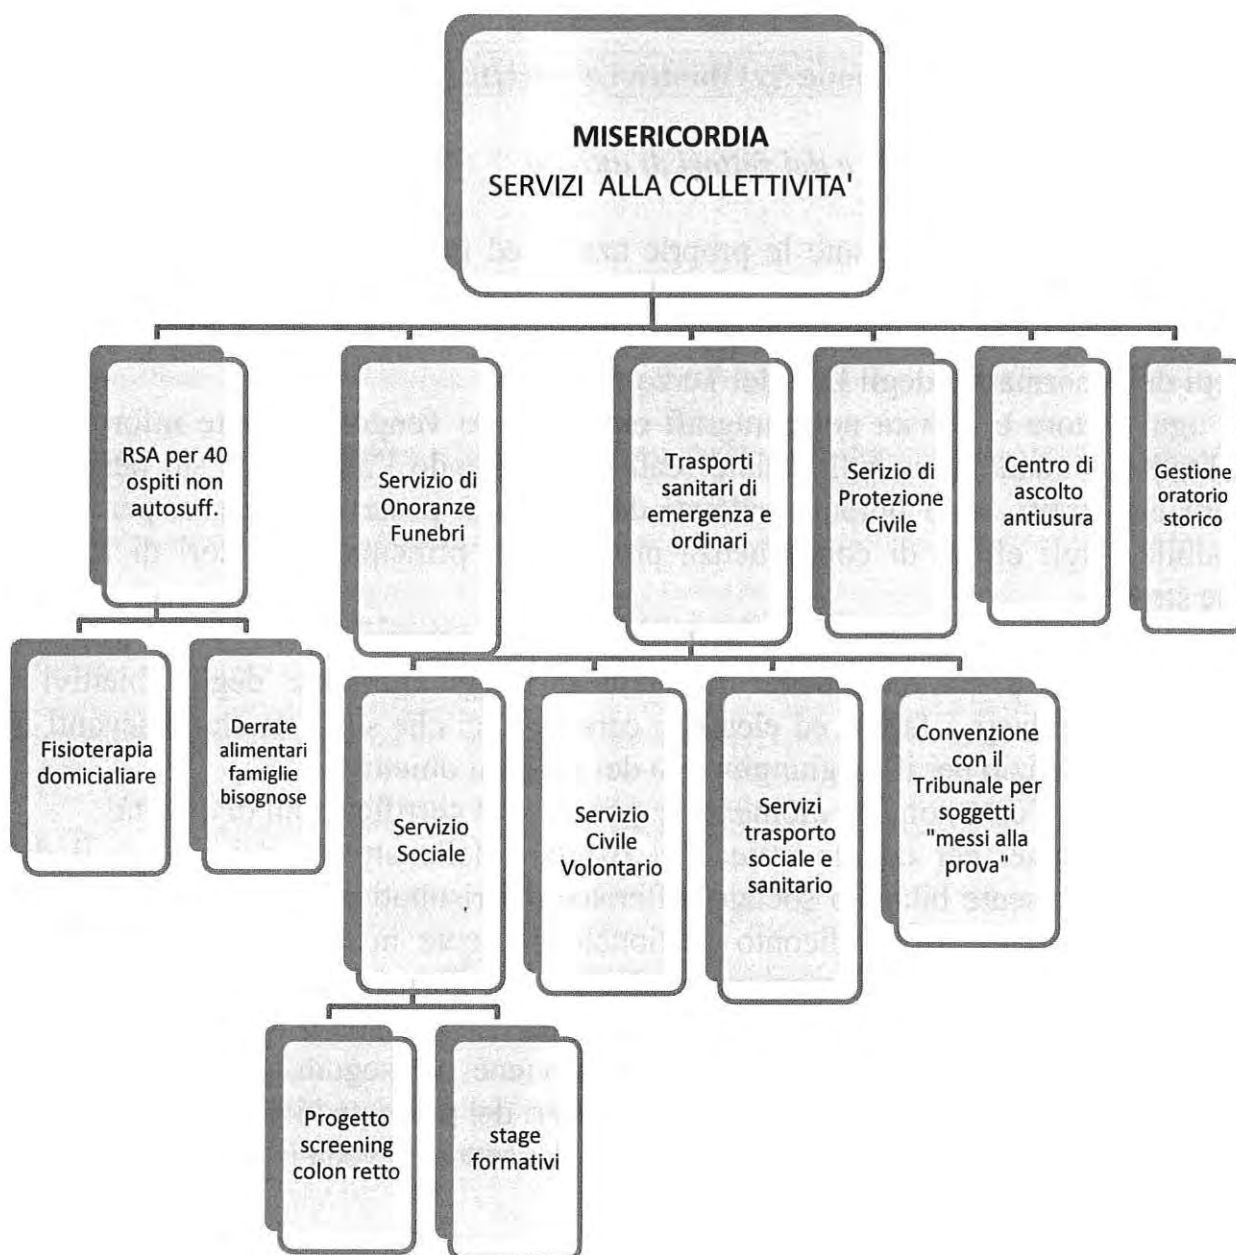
MISERICORDIA
SERVIZI ALLA COLLETTIVITA'

RSA per 40 ospiti non autosuff.

Servizio di Onoranze Funebri

Trasporti sanitari di emergenza e ordinari

Serizio di Protezione Civile

Centro di ascolto antiusura

Gestione oratorio storico

Fisioterapia domicialiare

Derrate alimentari famiglie bisognose

Servizio Sociale

Servizio Civile Volontario

Servizi trasporto sociale e sanitario

Convenzione con il Tribunale per soggetti "messi alla prova"

Progetto screening colon retto

stage formativi